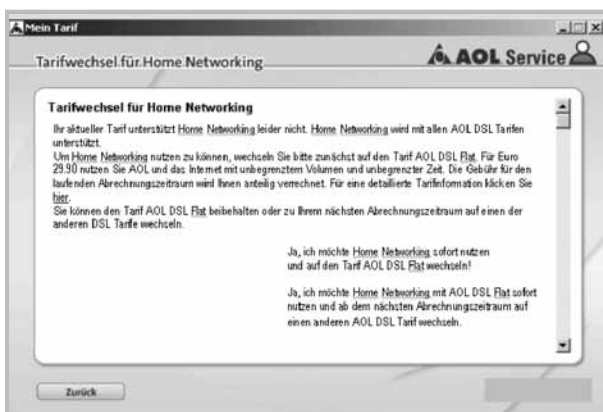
Mein Tarif

Tarifwechsel für Home Networking

AOL Service

Tarifwechsel für Home Networking

Ihr aktueller Tarif unterstützt Home Networking leider nicht. Home Networking wird mit allen AOL DSL Tarifen unterstützt.
Um Home Networking nutzen zu können, wechseln Sie bitte zunächst auf den Tarif AOL DSL Flat. Für Euro 29.90 nutzen Sie AOL und das Internet mit unbegrenztem Volumen und unbegrenzter Zeit. Die Gebühr für den laufenden Abrechnungszeitraum wird Ihnen anteilig verrechnet. Für eine detaillierte Tarifinformation klicken Sie hier.
Sie können den Tarif AOL DSL Flat beibehalten oder zu Ihrem nächsten Abrechnungszeitraum auf einen der anderen DSL Tarife wechseln.

Ja, ich möchte Home Networking sofort nutzen und auf den Tarif AOL DSL Flat wechseln!

Ja, ich möchte Home Networking mit AOL DSL Flat sofort nutzen und ab dem nächsten Abrechnungszeitraum auf einen anderen AOL DSL Tarif wechseln.

Zurück